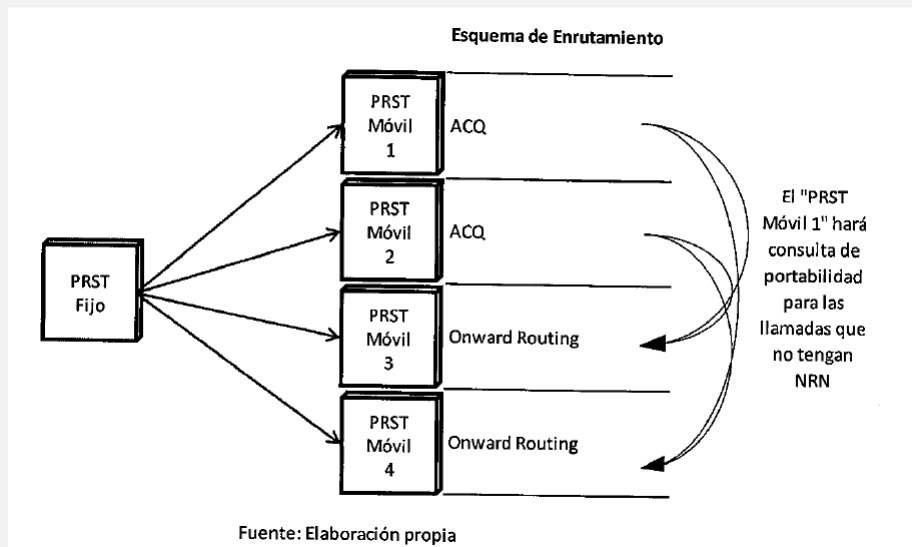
Esquema de Enrutamiento

PRST Fijo

PRST Móvil 1

ACQ

PRST Móvil 2

ACQ

PRST Móvil 3

Onward Routing

PRST Móvil 4

Onward Routing

El "PRST Móvil 1" hará consulta de portabilidad para las llamadas que no tengan NRN

Fuente: Elaboración propia